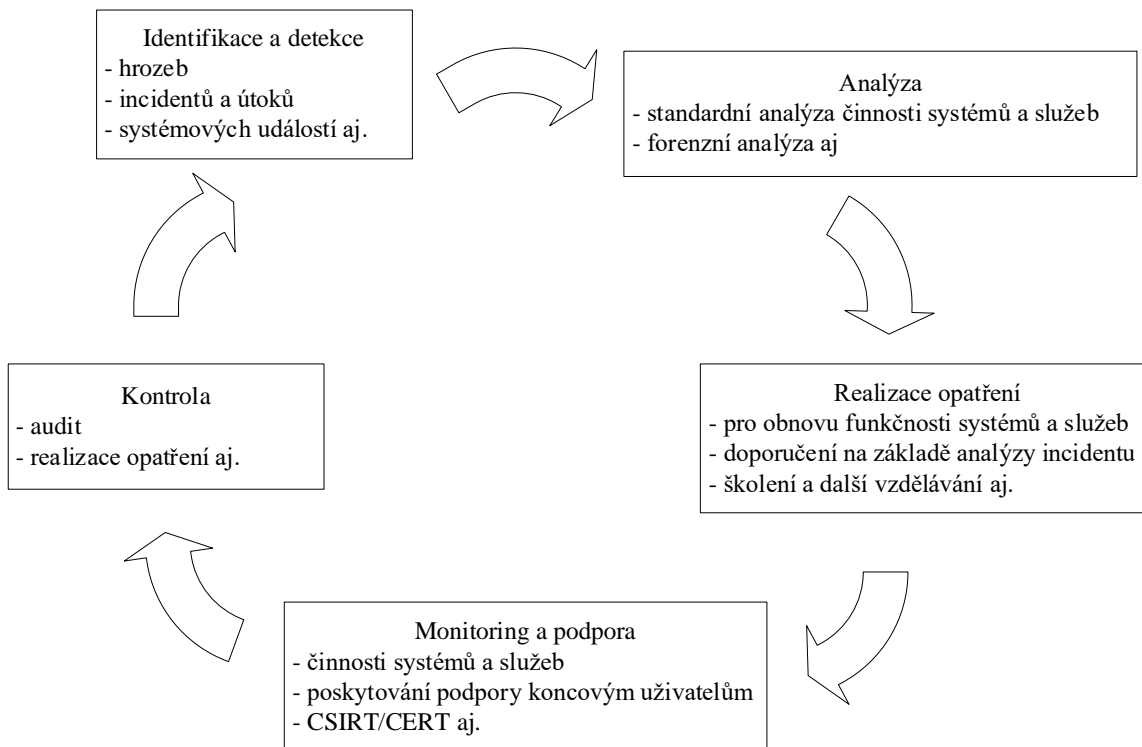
Identifikace a detekce
- hrozeb
- incidentů a útoků
- systémových událostí aj.

Analýza
- standardní analýza činnosti systémů a služeb
- forenzní analýza aj

Realizace opatření
- pro obnovu funkčnosti systémů a služeb
- doporučení na základě analýzy incidentu
- školení a další vzdělávání aj.

Monitoring a podpora
- činnosti systémů a služeb
- poskytování podpory koncovým uživatelům
- CSIRT/CERT aj.

Kontrola
- audit
- realizace opatření aj.